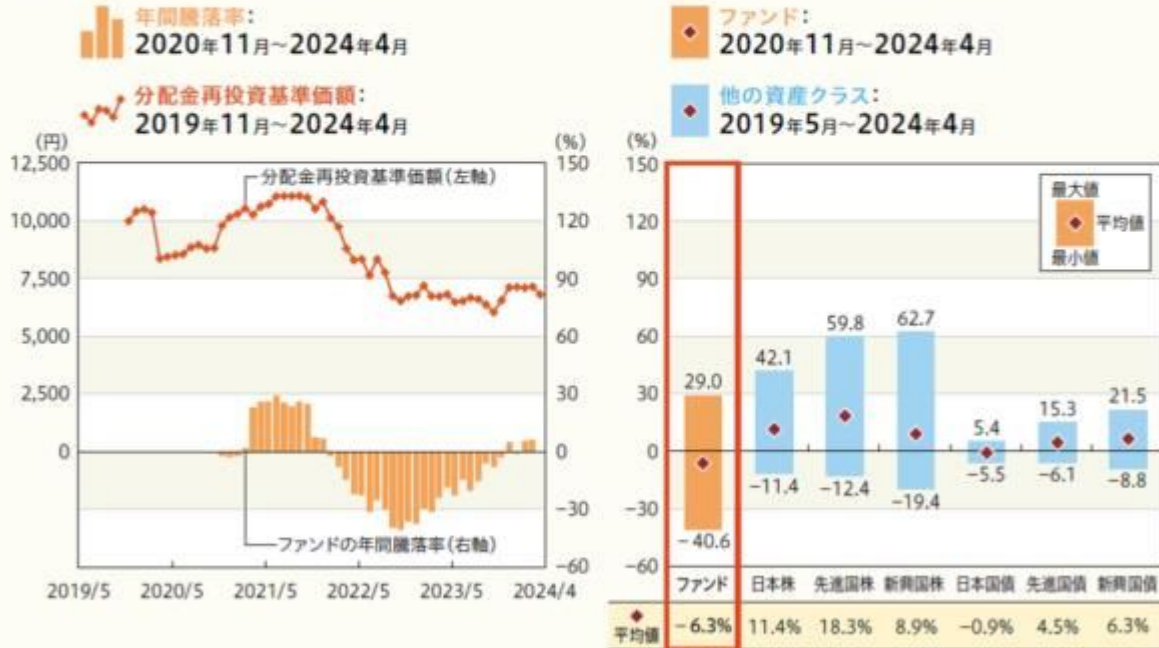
年間騰落率:
2020年11月~2024年4月

分配金再投資基準価額:
2019年11月~2024年4月

(円)
12,500
10,000
7,500
5,000
2,500
0

(%)
150
120
90
60
30
0
−30
−60

分配金再投資基準価額(左軸)

ファンドの年間騰落率(右軸)

2019/5 2020/5 2021/5 2022/5 2023/5 2024/4

ファンド:
2020年11月~2024年4月

他の資産クラス:
2019年5月~2024年4月

(%)
150
120
90
60
30
0
−30
−60

最大値
平均値
最小値

| | ファンド | 日本株 | 先進国株 | 新興国株 | 日本国債 | 先進国債 | 新興国債 |
|---|---|---|---|---|---|---|---|
| 最大値 | 29.0 | 42.1 | 59.8 | 62.7 | 5.4 | 15.3 | 21.5 |
| 最小値 | −40.6 | −11.4 | −12.4 | −19.4 | −5.5 | −6.1 | −8.8 |
| 平均値 | −6.3% | 11.4% | 18.3% | 8.9% | −0.9% | 4.5% | 6.3% |